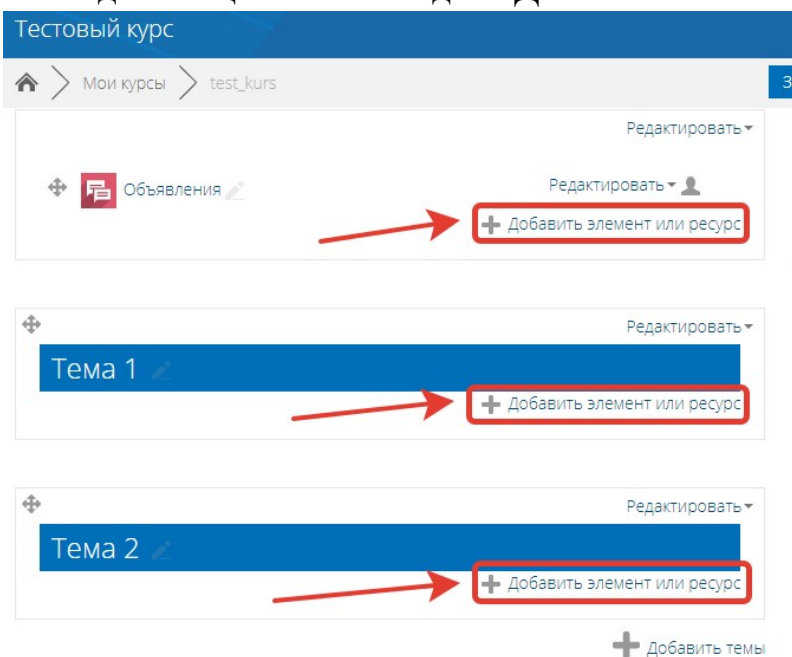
Тестовый курс

Мои курсы > test_kurs

З

Редактировать

Объявления

Редактировать

Добавить элемент или ресурс

Редактировать

Тема 1

Добавить элемент или ресурс

Редактировать

Тема 2

Добавить элемент или ресурс

Добавить темы